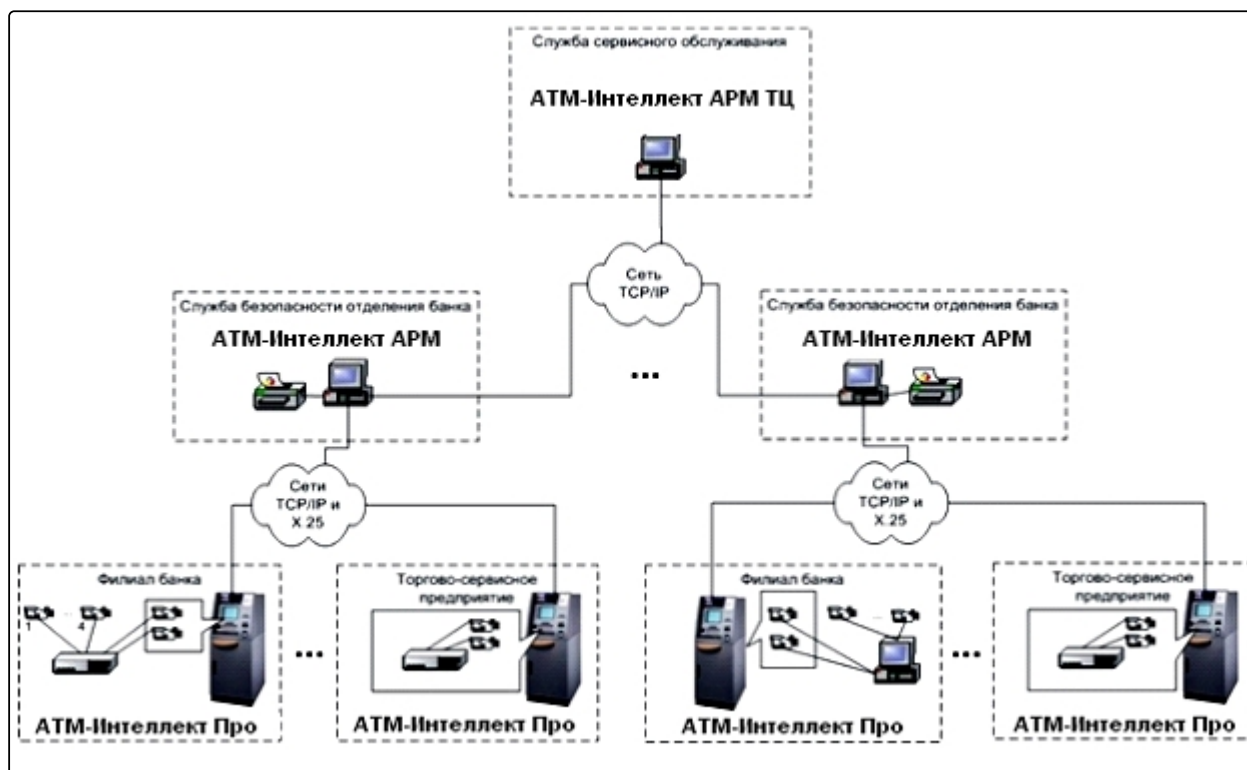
Служба сервисного обслуживания

АТМ-Интеллект АРМ ТЦ

Сеть TCP/IP

Служба безопасности отделения банка

АТМ-Интеллект АРМ

...

Служба безопасности отделения банка

АТМ-Интеллект АРМ

Сети TCP/IP и X.25

Сети TCP/IP и X.25

Филиал банка

1

4

АТМ-Интеллект Про

...

Торгово-сервисное предприятие

АТМ-Интеллект Про

Филиал банка

АТМ-Интеллект Про

...

Торгово-сервисное предприятие

АТМ-Интеллект Про